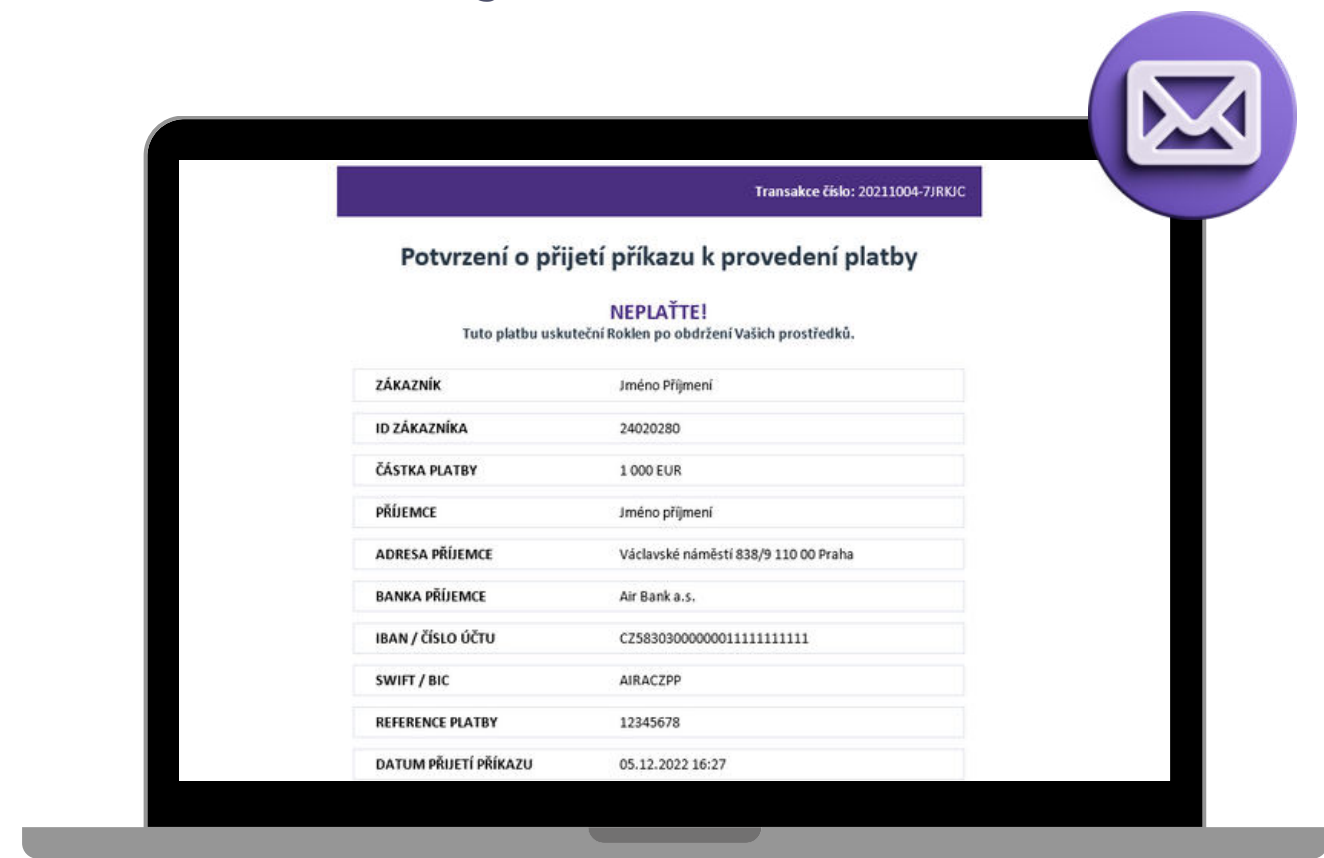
Transakce číslo: 20211004-7JRKJC

Potvrzení o přijetí příkazu k provedení platby

NEPLAŤTE!
Tuto platbu uskuteční Roklen po obdržení Vašich prostředků.

| | |
|---|---|
| ZÁKAZNÍK | Jméno Příjmení |
| ID ZÁKAZNÍKA | 24020280 |
| ČÁSTKA PLATBY | 1 000 EUR |
| PŘÍJEMCE | Jméno příjmení |
| ADRESA PŘÍJEMCE | Václavské náměstí 838/9 110 00 Praha |
| BANKA PŘÍJEMCE | Air Bank a.s. |
| IBAN / ČÍSLO ÚČTU | CZ5830300000001111111111 |
| SWIFT / BIC | AIRACZPP |
| REFERENCE PLATBY | 12345678 |
| DATUM PŘIJETÍ PŘÍKAZU | 05.12.2022 16:27 |